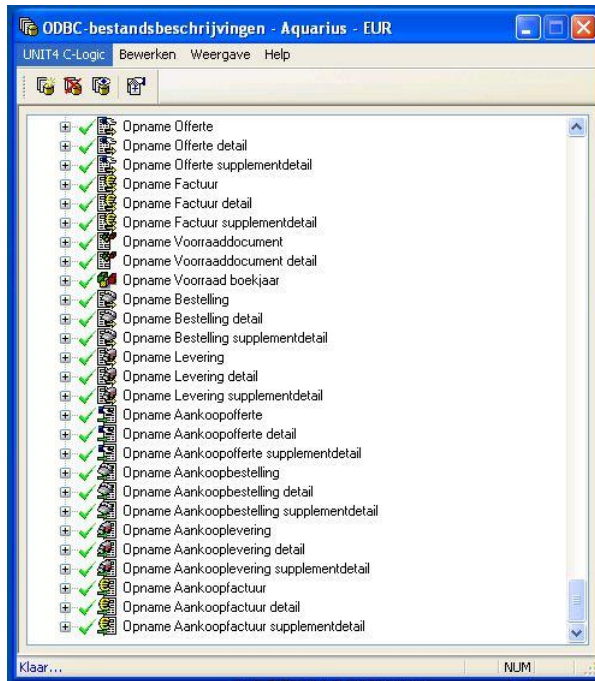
ODBC-bestandsbeschrijvingen - Aquarius - EUR

UNIT4 C-Logic Bewerken Weergave Help

Opname Offerte
Opname Offerte detail
Opname Offerte supplementdetail
Opname Factuur
Opname Factuur detail
Opname Factuur supplementdetail
Opname Voorraaddocument
Opname Voorraaddocument detail
Opname Voorraad boekjaar
Opname Bestelling
Opname Bestelling detail
Opname Bestelling supplementdetail
Opname Levering
Opname Levering detail
Opname Levering supplementdetail
Opname Aankoopofferte
Opname Aankoopofferte detail
Opname Aankoopofferte supplementdetail
Opname Aankoopbestelling
Opname Aankoopbestelling detail
Opname Aankoopbestelling supplementdetail
Opname Aankooplevering
Opname Aankooplevering detail
Opname Aankooplevering supplementdetail
Opname Aankoopfactuur
Opname Aankoopfactuur detail
Opname Aankoopfactuur supplementdetail

Klaar...
NUM